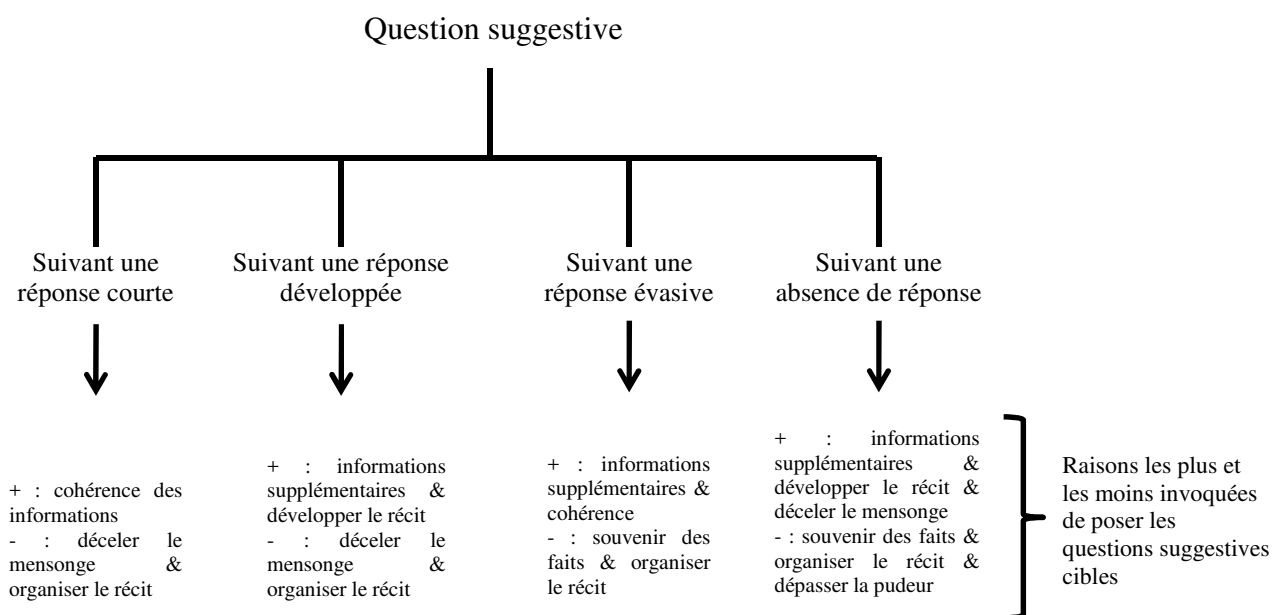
Question suggestive

Suivant une réponse courte

Suivant une réponse développée

Suivant une réponse évasive

Suivant une absence de réponse

+ : cohérence des informations
- : déceler le mensonge & organiser le récit

+ : informations supplémentaires & développer le récit
- : déceler le mensonge & organiser le récit

+ : informations supplémentaires & cohérence
- : souvenir des faits & organiser le récit

+ : informations supplémentaires & développer le récit & déceler le mensonge
- : souvenir des faits & organiser le récit & dépasser la pudeur

Raisons les plus et les moins invoquées de poser les questions suggestives cibles